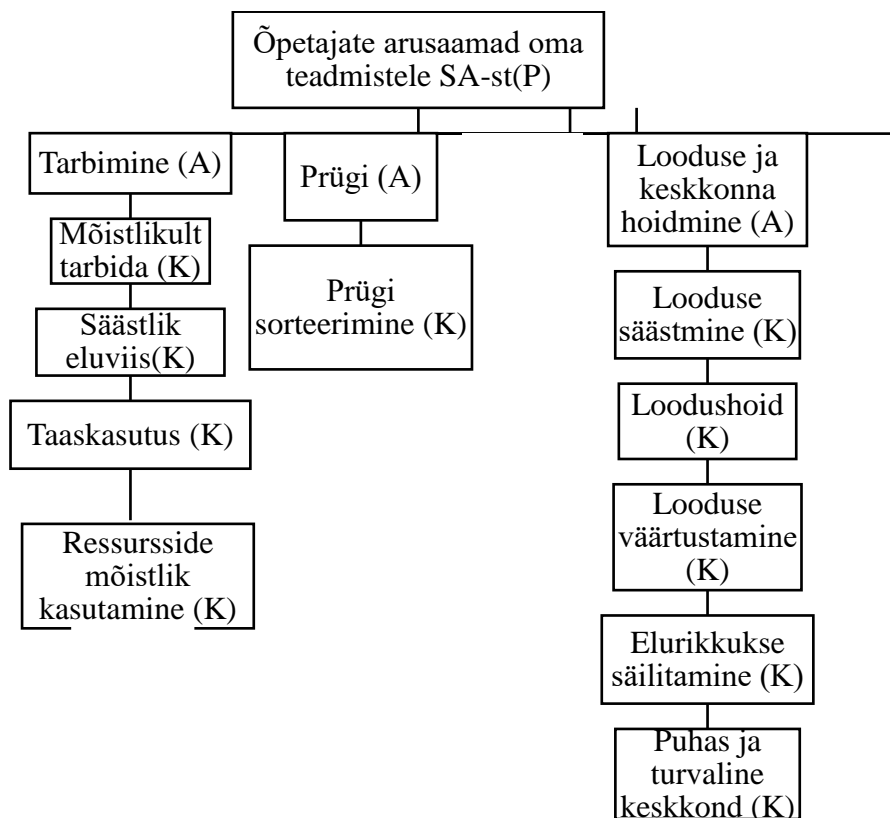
Õpetajate arusaamad oma teadmistele SA-st(P)

Tarbimine (A)

Mõistlikult tarbida (K)

Säästlik eluviis(K)

Taaskasutus (K)

Ressursside mõistlik kasutamine (K)

Prügi (A)

Prügi sorteerimine (K)

Looduse ja keskkonna hoidmine (A)

Looduse säästmine (K)

Loodushoid (K)

Looduse väärtustamine (K)

Elurikkukse säilitamine (K)

Puhas ja turvaline keskkond (K)